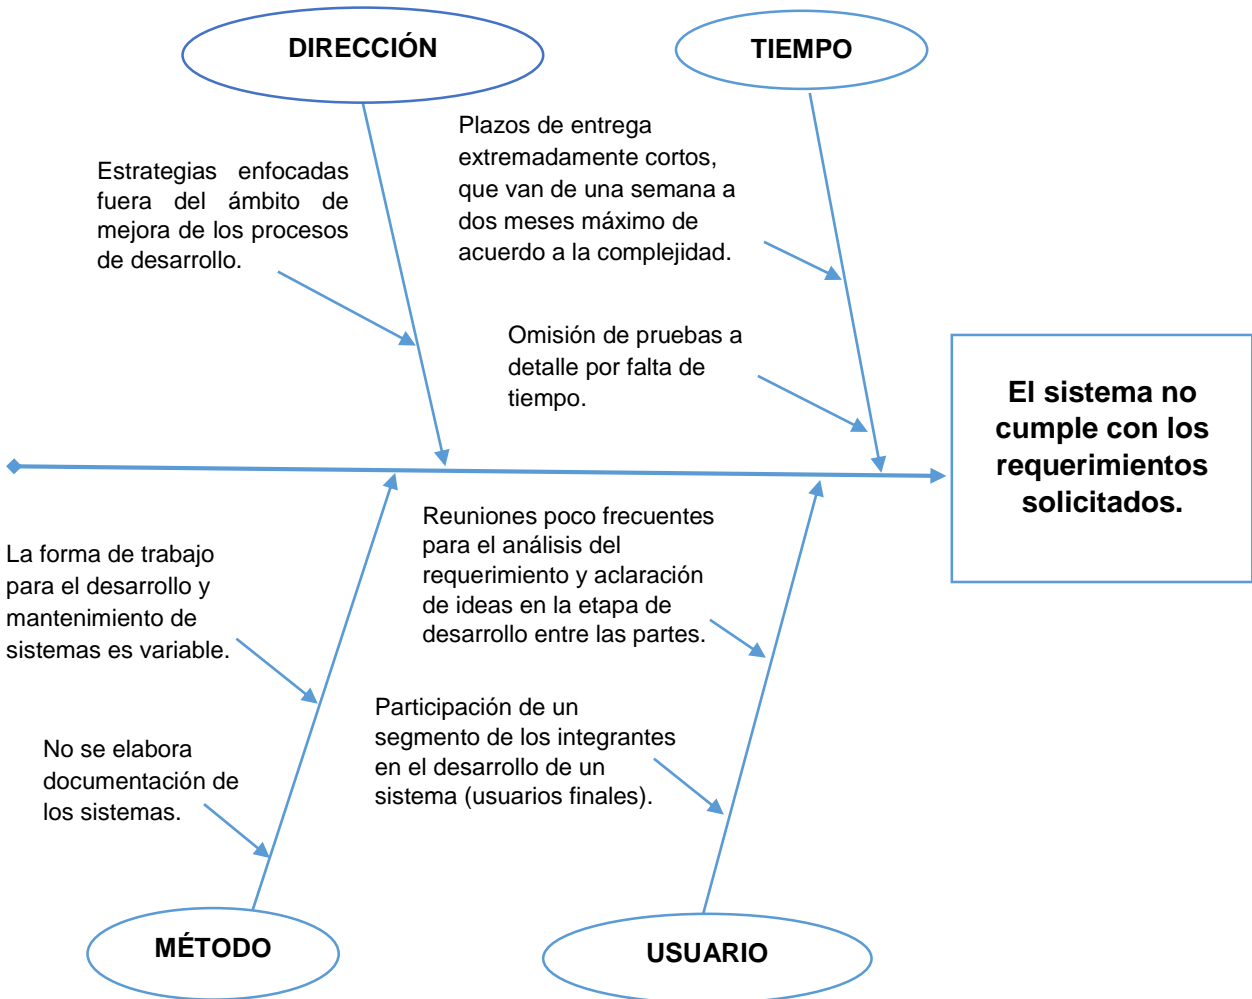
DIRECCIÓN

TIEMPO

Estrategias enfocadas fuera del ámbito de mejora de los procesos de desarrollo.

Plazos de entrega extremadamente cortos, que van de una semana a dos meses máximo de acuerdo a la complejidad.

Omisión de pruebas a detalle por falta de tiempo.

El sistema no cumple con los requerimientos solicitados.

La forma de trabajo para el desarrollo y mantenimiento de sistemas es variable.

No se elabora documentación de los sistemas.

Reuniones poco frecuentes para el análisis del requerimiento y aclaración de ideas en la etapa de desarrollo entre las partes.

Participación de un segmento de los integrantes en el desarrollo de un sistema (usuarios finales).

MÉTODO

USUARIO